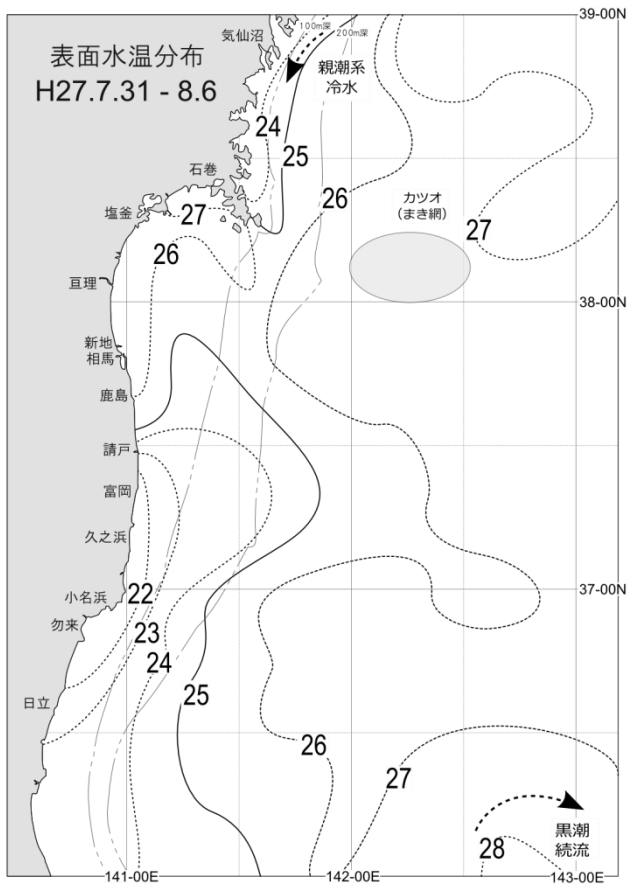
表面水温分布
H27.7.31 - 8.6

39-00N
気仙沼
100m深
200m深
親潮系
冷水
24
25
石巻
26
塩釜
27
カツオ
(まき網)
27
26
亘理
38-00N
新地
相馬
鹿島
請戸
富岡
久之浜
37-00N
小名浜
22
勿来
23
24
日立
25
26
27
黒潮
続流
28
141-00E
142-00E
143-00E